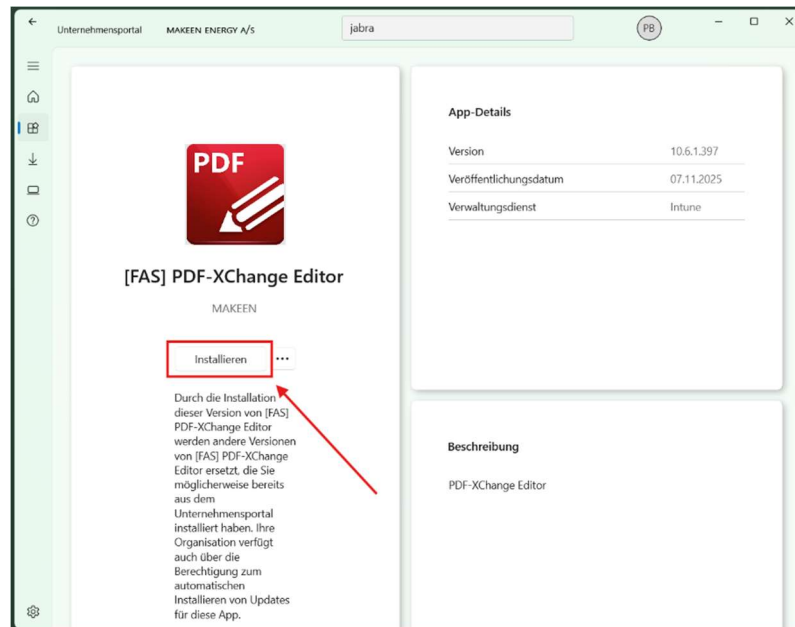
Unternehmensportal MAKEEN ENERGY A/S

jabra

PB

PDF

[FAS] PDF-XChange Editor

MAKEEN

Installieren

...

Durch die Installation dieser Version von [FAS] PDF-XChange Editor werden andere Versionen von [FAS] PDF-XChange Editor ersetzt, die Sie möglicherweise bereits aus dem Unternehmensportal installiert haben. Ihre Organisation verfügt auch über die Berechtigung zum automatischen Installieren von Updates für diese App.

App-Details

| | |
|---|---|
| Version | 10.6.1.397 |
| Veröffentlichungsdatum | 07.11.2025 |
| Verwaltungsdienst | Intune |

Beschreibung

PDF-XChange Editor